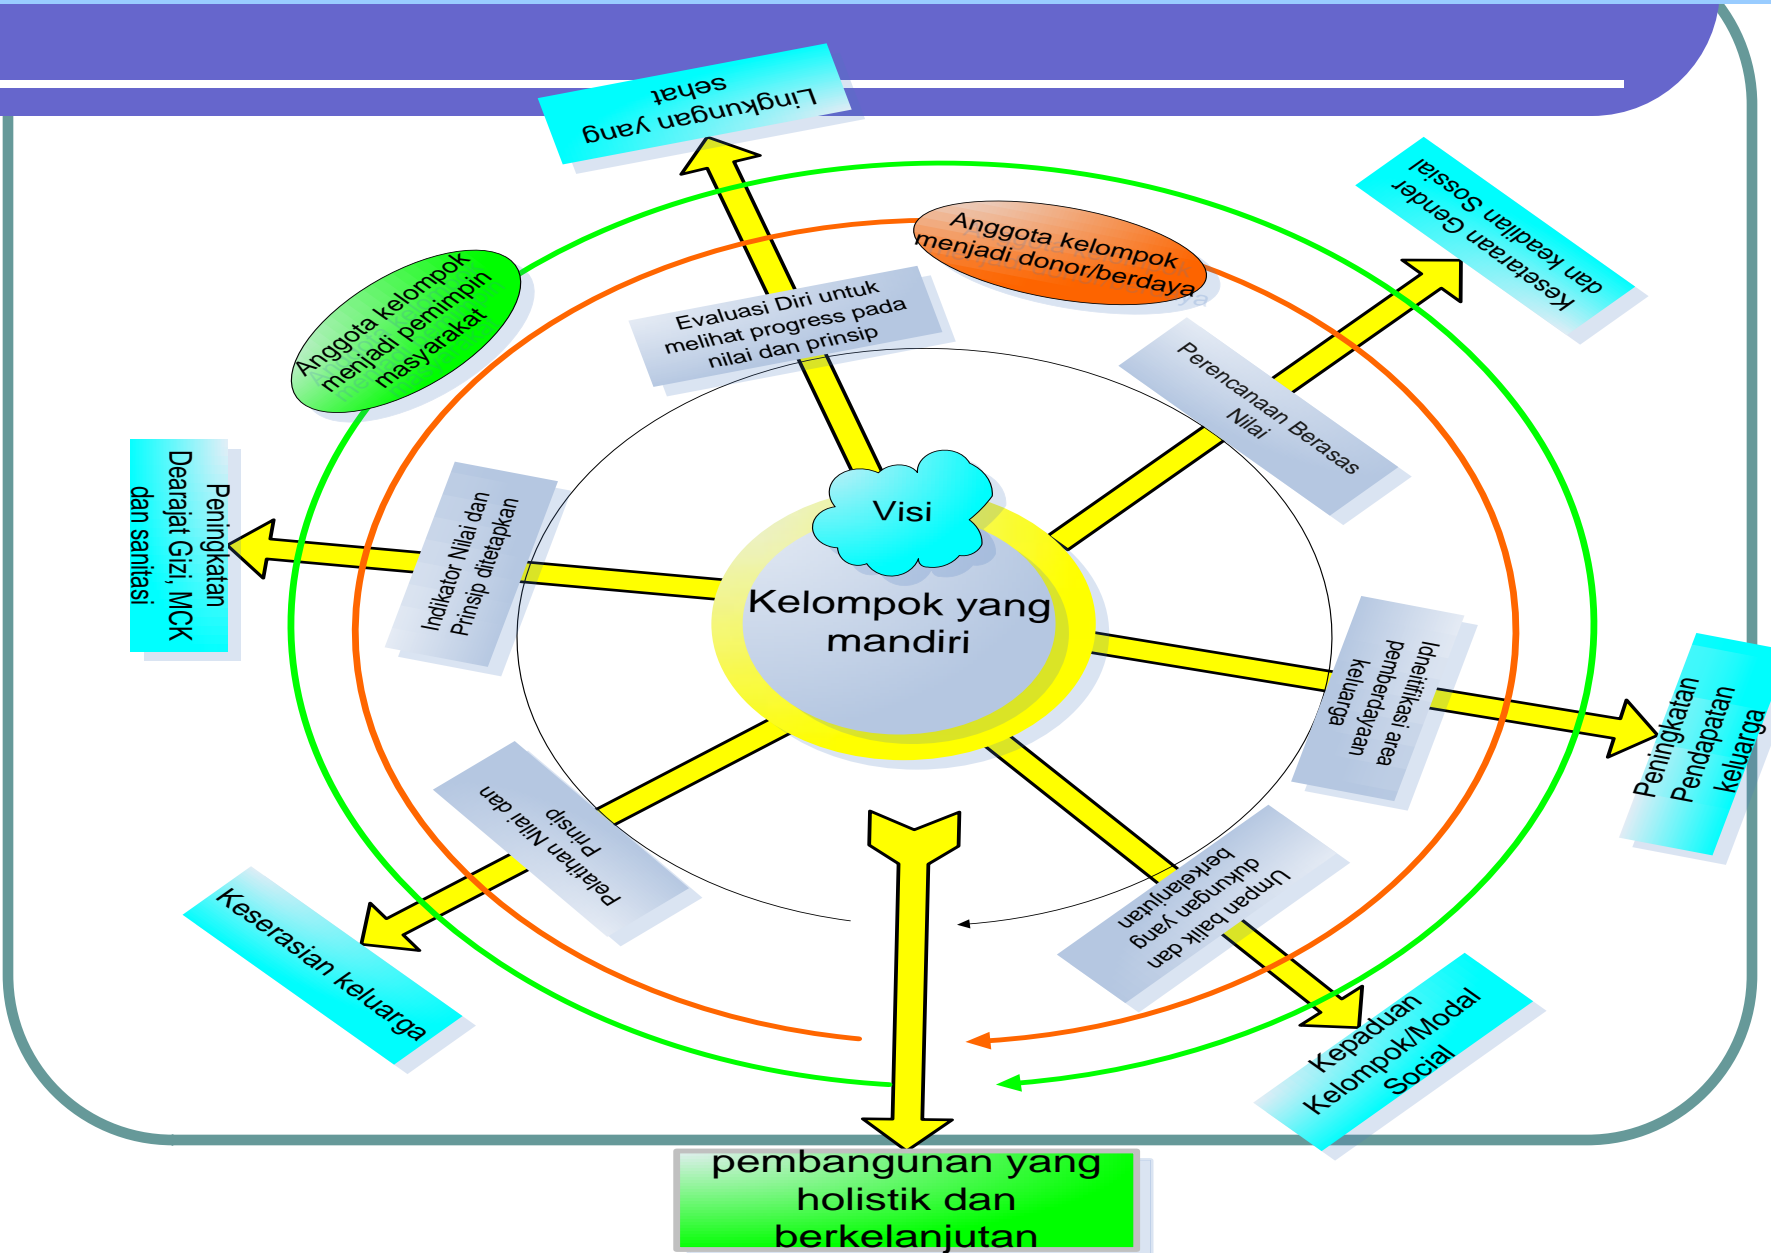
Lingkungan yang sehat

Kesetaraan Gender dan keadilan Sosial

Anggota kelompok menjadi donor/berdaya

Anggota kelompok menjadi pemimpin masyarakat

Evaluasi Diri untuk melihat progress pada nilai dan prinsip

Perencanaan Berasas Nilai

Peningkatan Dearajat Gizi, MCK dan sanitasi

Indikator Nilai dan Prinsip ditetapkan

Visi

Kelompok yang mandiri

Idneitifikasi area pemberdayaan keluarga

Peningkatan Pendapatan keluarga

Pelatihan Nilai dan Prinsip

Umpan balik dan dukungan yang berkelanjutan

Keserasian keluarga

Kepaduan Kelompok/Modal Social

pembangunan yang holistik dan berkelanjutan